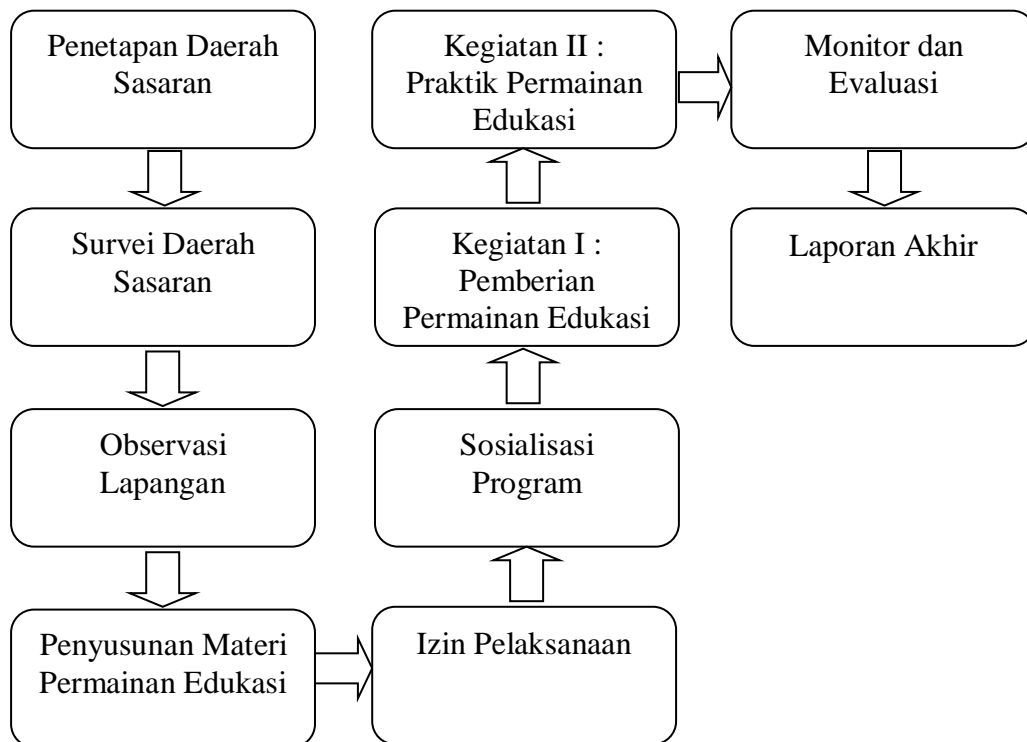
Penetapan Daerah Sasaran

Survei Daerah Sasaran

Observasi Lapangan

Penyusunan Materi Permainan Edukasi

Izin Pelaksanaan

Sosialisasi Program

Kegiatan I : Pemberian Permainan Edukasi

Kegiatan II : Praktik Permainan Edukasi

Monitor dan Evaluasi

Laporan Akhir